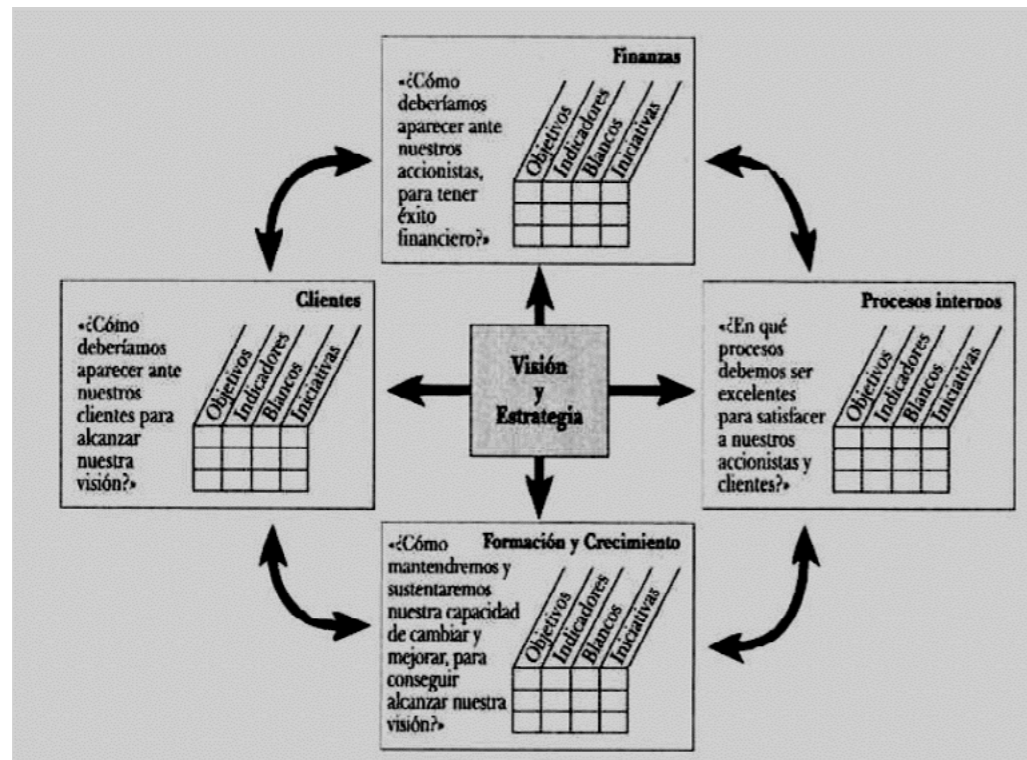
Finanzas

«¿Cómo deberíamos aparecer ante nuestros accionistas, para tener éxito financiero?»

Objetivos | Indicadores | Blancos | Iniciativas

Clientes

«¿Cómo deberíamos aparecer ante nuestros clientes para alcanzar nuestra visión?»

Objetivos | Indicadores | Blancos | Iniciativas

Visión y Estrategia

Procesos internos

«¿En qué procesos debemos ser excelentes para satisfacer a nuestros accionistas y clientes?»

Objetivos | Indicadores | Blancos | Iniciativas

Formación y Crecimiento

«¿Cómo mantendremos y sustentaremos nuestra capacidad de cambiar y mejorar, para conseguir alcanzar nuestra visión?»

Objetivos | Indicadores | Blancos | Iniciativas